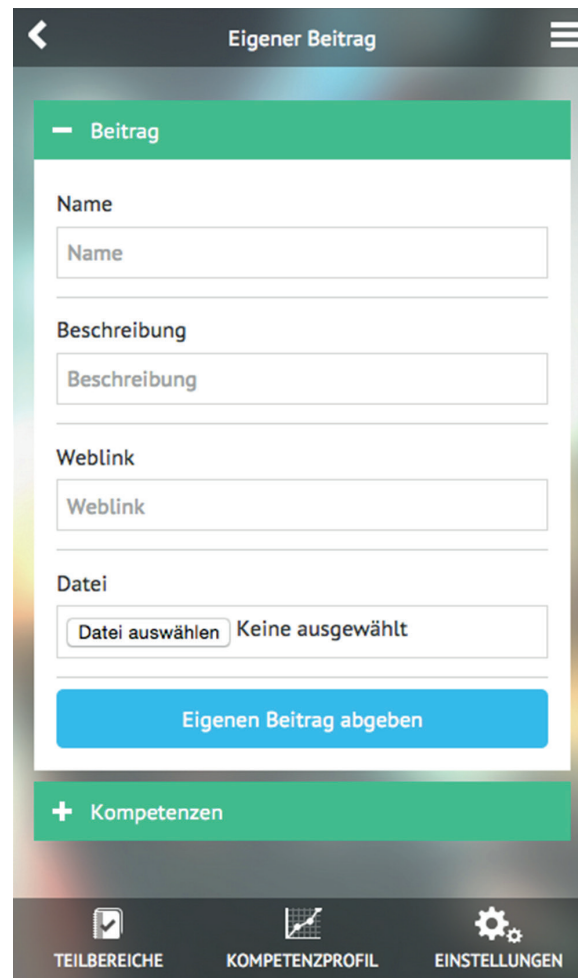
Eigener Beitrag

− Beitrag

Name

Name

Beschreibung

Beschreibung

Weblink

Weblink

Datei

Datei auswählen Keine ausgewählt

Eigenen Beitrag abgeben

+ Kompetenzen

TEILBEREICHE KOMPETENZPROFIL EINSTELLUNGEN